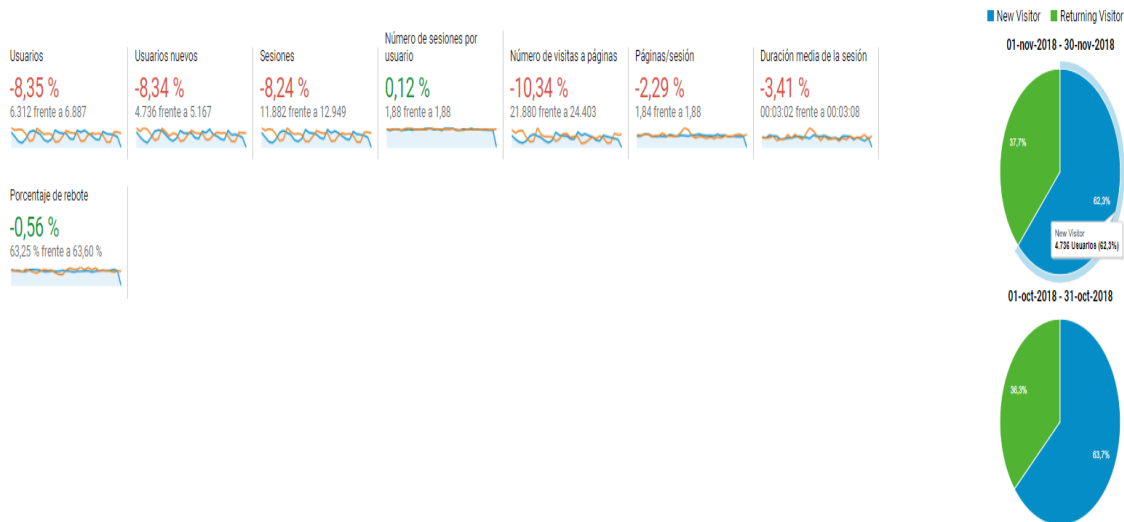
Usuarios
-8,35 %
6.312 frente a 6.887

Usuarios nuevos
-8,34 %
4.736 frente a 5.167

Sesiones
-8,24 %
11.882 frente a 12.949

Número de sesiones por usuario
0,12 %
1,88 frente a 1,88

Número de visitas a páginas
-10,34 %
21.880 frente a 24.403

Páginas/sesión
-2,29 %
1,84 frente a 1,88

Duración media de la sesión
-3,41 %
00:03:02 frente a 00:03:08

Porcentaje de rebote
-0,56 %
63,25 % frente a 63,60 %

New Visitor Returning Visitor

01-nov-2018 - 30-nov-2018

37,7%

62,3%

New Visitor
4.736 Usuarios (62,3%)

01-oct-2018 - 31-oct-2018

36,3%

63,7%